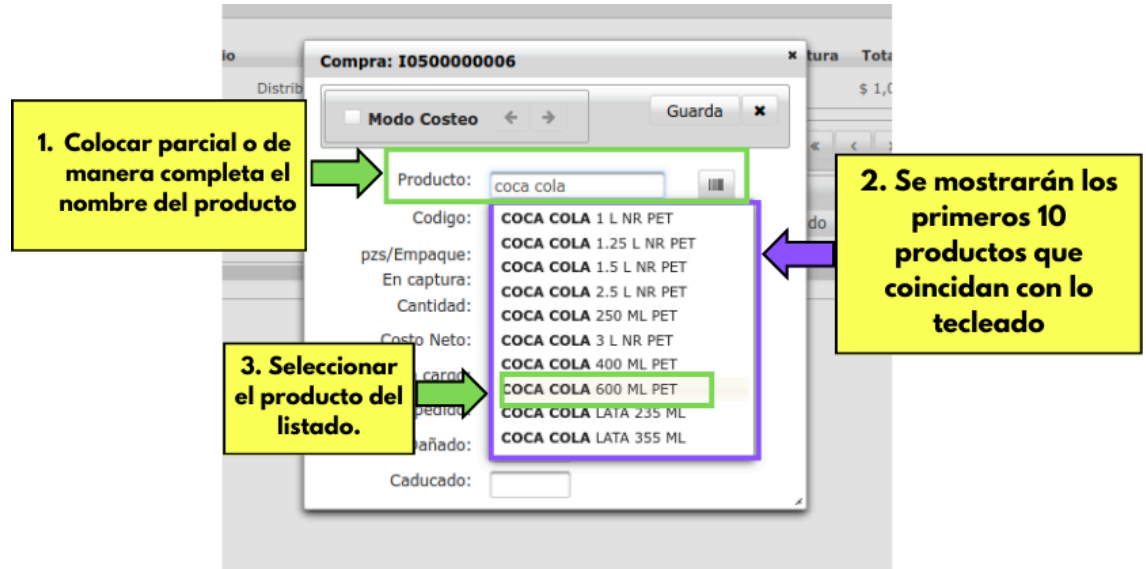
io

Distrib

tura Tota

$ 1,0

Compra: I0500000006

Modo Costeo

Guarda

1. Colocar parcial o de manera completa el nombre del producto

Producto: coca cola

Codigo:

pzs/Empaque:

En captura:

Cantidad:

Costo Neto:

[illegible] cargo

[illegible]pedido

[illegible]añado:

Caducado:

COCA COLA 1 L NR PET
COCA COLA 1.25 L NR PET
COCA COLA 1.5 L NR PET
COCA COLA 2.5 L NR PET
COCA COLA 250 ML PET
COCA COLA 3 L NR PET
COCA COLA 400 ML PET
COCA COLA 600 ML PET
COCA COLA LATA 235 ML
COCA COLA LATA 355 ML

2. Se mostrarán los primeros 10 productos que coincidan con lo tecleado

3. Seleccionar el producto del listado.

do